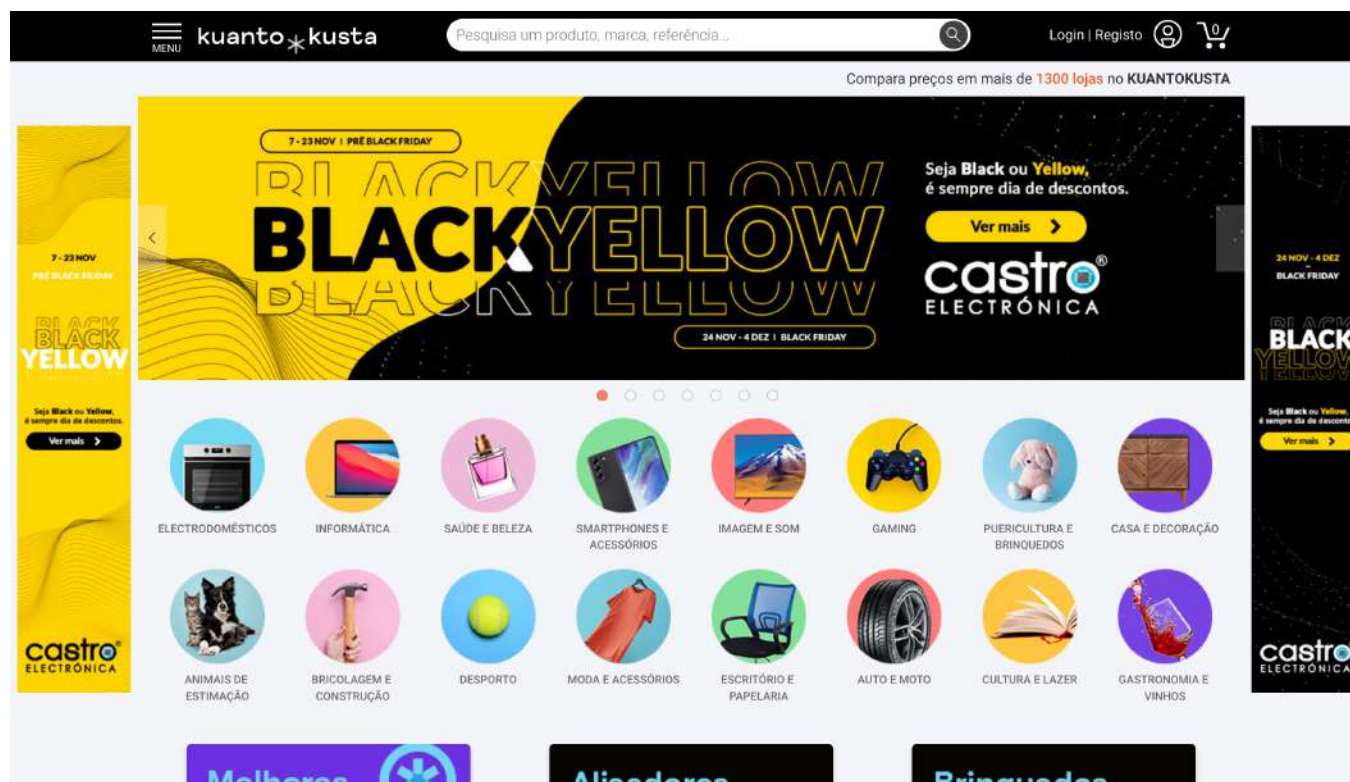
MENU kuanto kusta

Pesquisa um produto, marca, referência...

Login | Registo

0

Compara preços em mais de 1300 lojas no KUANTOKUSTA

7-23 NOV | PRÉ BLACK FRIDAY

BLACK YELLOW

BLACKYELLOW

BLACK YELLOW

24 NOV - 4 DEZ | BLACK FRIDAY

Seja Black ou Yellow, é sempre dia de descontos.

Ver mais >

castro ELECTRÓNICA

7-23 NOV
PRÉ BLACK FRIDAY

BLACK
BLACK
YELLOW

Seja Black ou Yellow, é sempre dia de descontos.

Ver mais >

castro ELECTRÓNICA

24 NOV - 4 DEZ
BLACK FRIDAY

BLACK
BLACK
YELLOW

Seja Black ou Yellow, é sempre dia de descontos.

Ver mais >

castro ELECTRÓNICA

ELECTRODOMÉSTICOS

INFORMÁTICA

SAÚDE E BELEZA

SMARTPHONES E ACESSÓRIOS

IMAGEM E SOM

GAMING

PUERICULTURA E BRINQUEDOS

CASA E DECORAÇÃO

ANIMAIS DE ESTIMAÇÃO

BRICOLAGEM E CONSTRUÇÃO

DESPORTO

MODA E ACESSÓRIOS

ESCRITÓRIO E PAPELARIA

AUTO E MOTO

CULTURA E LAZER

GASTRONOMIA E VINHOS

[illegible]

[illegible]

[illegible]